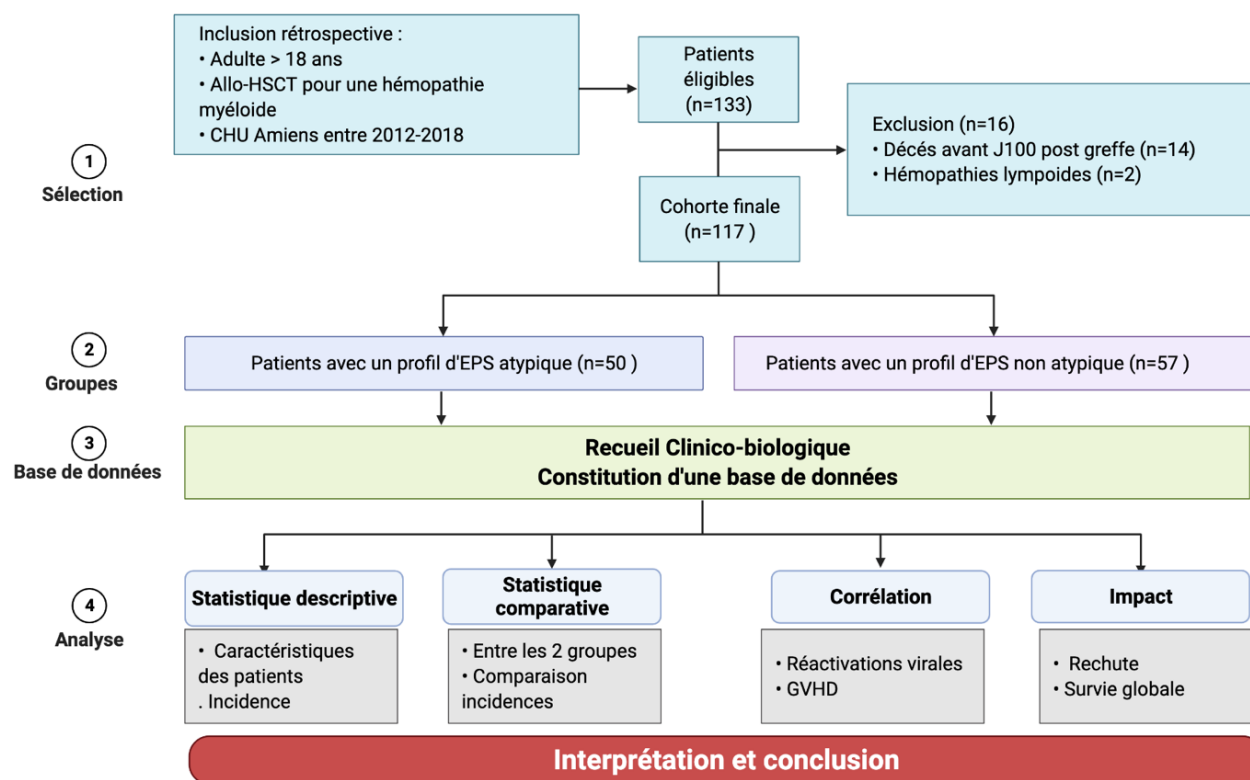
Inclusion rétrospective :
• Adulte > 18 ans
• Allo-HSCT pour une hémopathie myéloide
• CHU Amiens entre 2012-2018

Patients éligibles (n=133)

Exclusion (n=16)
• Décés avant J100 post greffe (n=14)
• Hémopathies lympoides (n=2)

1
Sélection

Cohorte finale (n=117 )

2
Groupes

Patients avec un profil d'EPS atypique (n=50 )

Patients avec un profil d'EPS non atypique (n=57 )

3
Base de données

Recueil Clinico-biologique
Constitution d'une base de données

4
Analyse

Statistique descriptive

• Caractéristiques des patients
. Incidence

Statistique comparative

• Entre les 2 groupes
• Comparaison incidences

Corrélation

• Réactivations virales
• GVHD

Impact

• Rechute
• Survie globale

Interprétation et conclusion